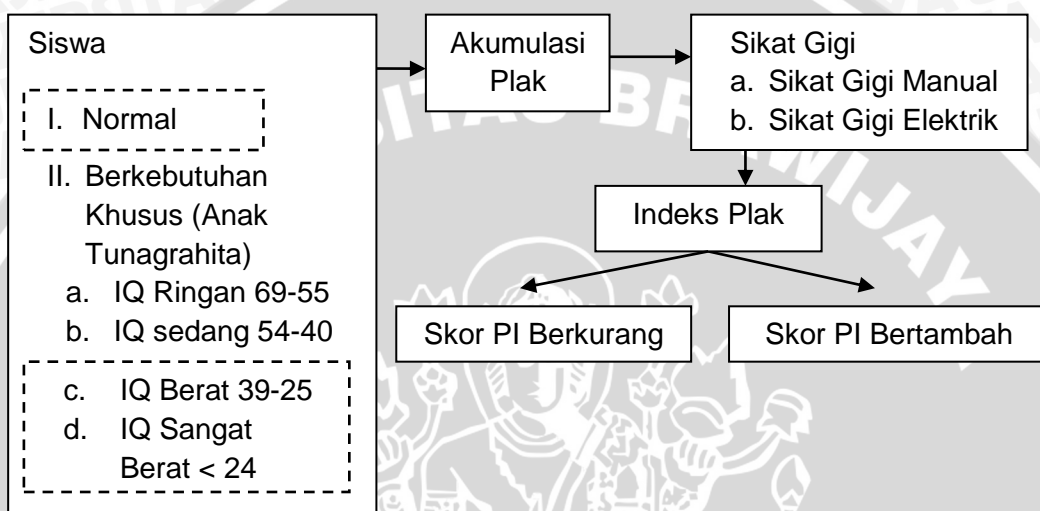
Siswa

I. Normal

II. Berkebutuhan Khusus (Anak Tunagrahita)

a. IQ Ringan 69-55

b. IQ sedang 54-40

c. IQ Berat 39-25

d. IQ Sangat Berat < 24

Akumulasi Plak

Sikat Gigi

a. Sikat Gigi Manual

b. Sikat Gigi Elektrik

Indeks Plak

Skor PI Berkurang

Skor PI Bertambah